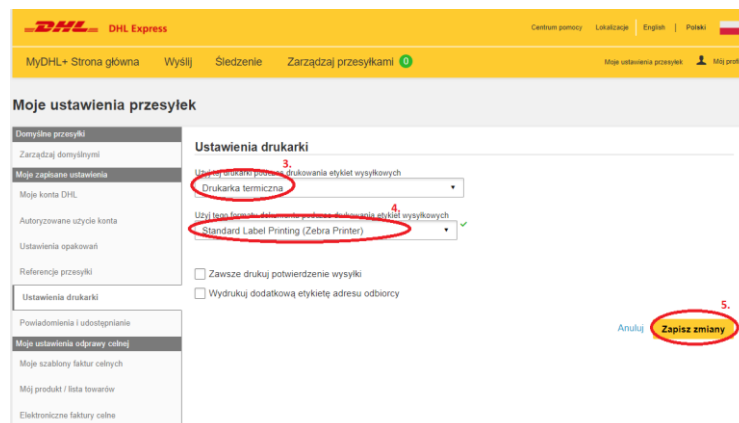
DHL DHL Express

Centrum pomocy | Lokalizacje | English | Polski

MyDHL+ Strona główna | Wyślij | Śledzenie | Zarządzaj przesyłkami 0

Moje ustawienia przesyłek | Mój prof

Moje ustawienia przesyłek

Domyślne przesyłki
Zarządzaj domyślnymi
Moje zapisane ustawienia
Moje konta DHL
Autoryzowane użycie konta
Ustawienia opakowań
Referencje przesyłki
Ustawienia drukarki
Powiadomienia i udostępnianie
Moje ustawienia odprawy celnej
Moje szablony faktur celnych
Mój produkt / lista towarów
Elektroniczne faktury celne

Ustawienia drukarki

Użyj tej drukarki podczas drukowania etykiet wysyłkowych
3.
Drukarka termiczna

Użyj tego formatu dokumentu podczas drukowania etykiet wysyłkowych
4.
Standard Label Printing (Zebra Printer)

Zawsze drukuj potwierdzenie wysyłki
Wydrukuj dodatkową etykietę adresu odbiorcy

5.
Anuluj | Zapisz zmiany